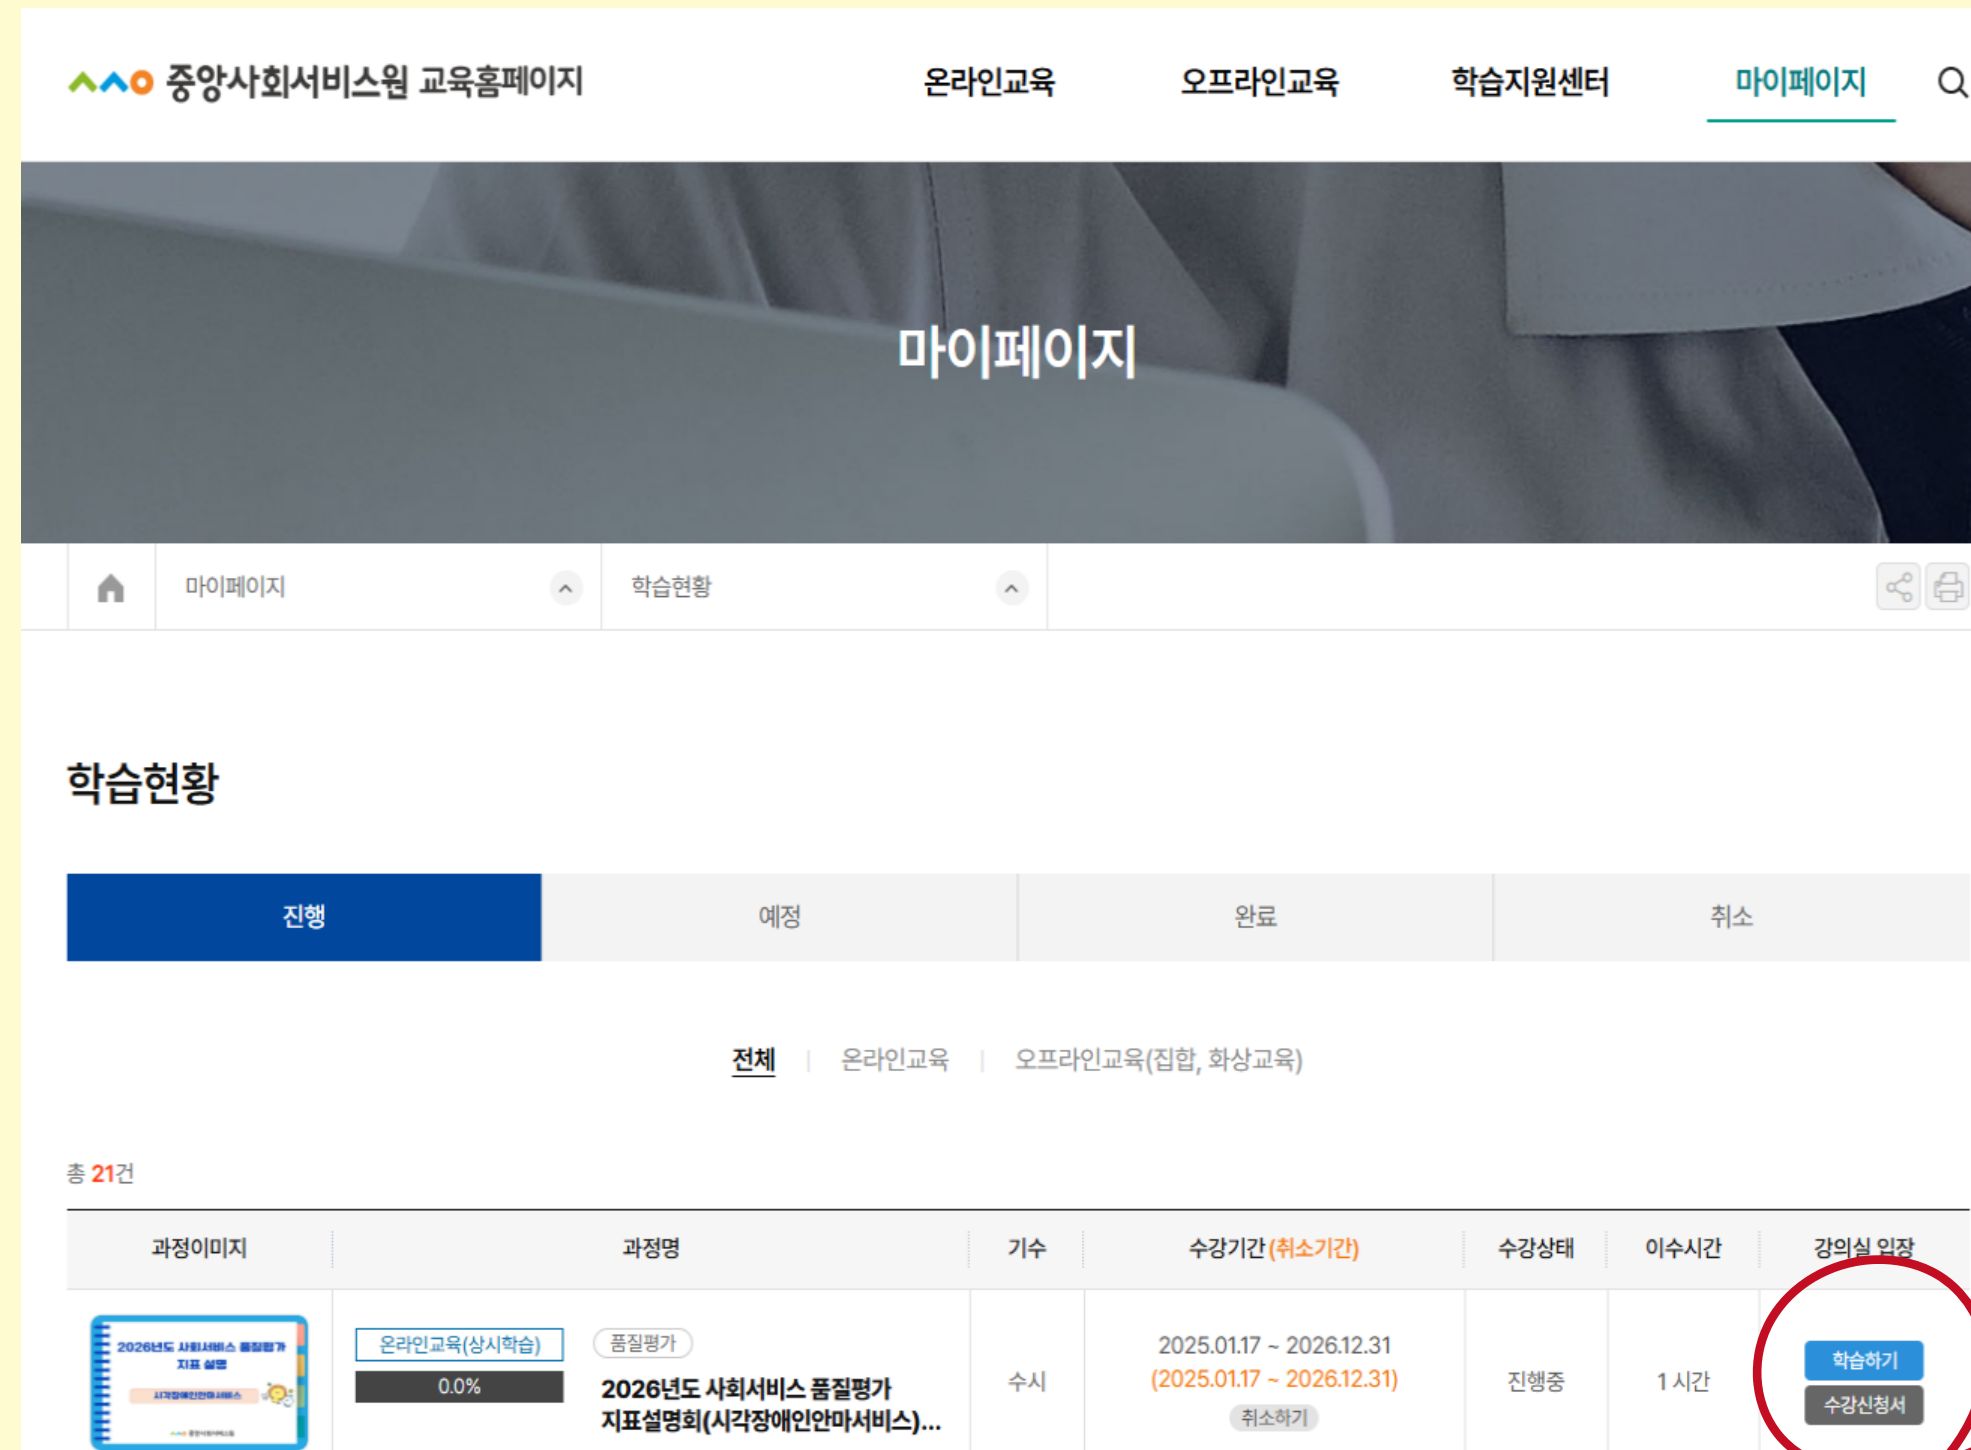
중앙사회서비스원 교육홈페이지

온라인교육 오프라인교육 학습지원센터 마이페이지

마이페이지

마이페이지 학습현황

학습현황

진행 예정 완료 취소

전체 | 온라인교육 | 오프라인교육(집합, 화상교육)

총 21건

| 과정이미지 | 과정명 | 기수 | 수강기간(취소기간) | 수강상태 | 이수시간 | 강의실 입장 |
|---|---|---|---|---|---|---|
| 2026년도 사회서비스 품질평가 지표 설명 시각장애인안마서비스 | 온라인교육(상시학습) 0.0% 품질평가 2026년도 사회서비스 품질평가 지표설명회(시각장애인안마서비스)... | 수시 | 2025.01.17 ~ 2026.12.31 (2025.01.17 ~ 2026.12.31) 취소하기 | 진행중 | 1 시간 | 학습하기 수강신청서 |